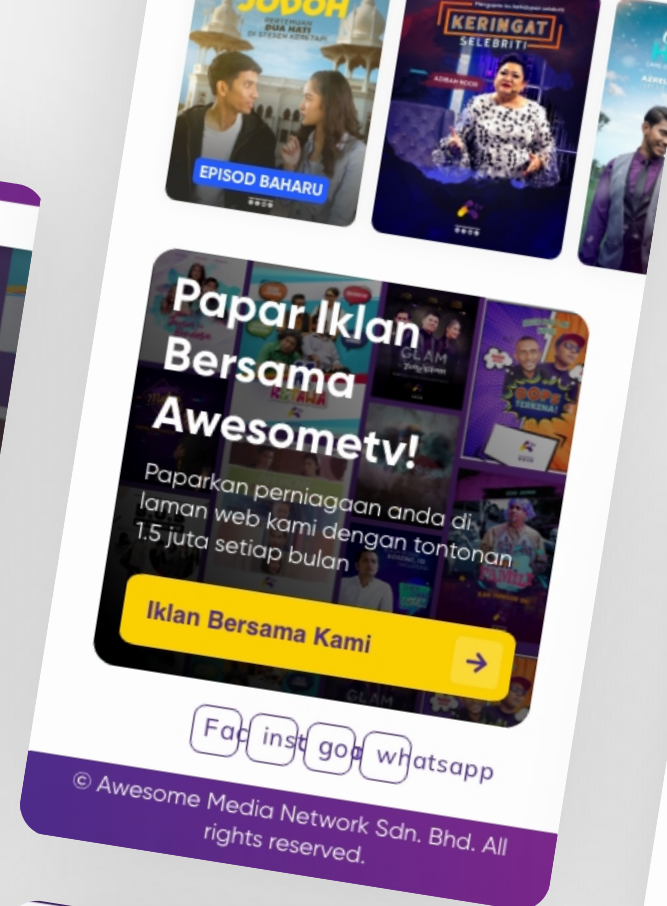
JODOH
PERTEMUAN DUA HATI DI STESEN KERETAPI
EPISOD BAHARU

KERINGAT SELEBRITI
ADIBAH NOOR

Papar Iklan Bersama Awesometv!

Paparkan perniagaan anda di laman web kami dengan tontonan 1.5 juta setiap bulan

Iklan Bersama Kami

Fac inst goo whatsapp

© Awesome Media Network Sdn. Bhd. All rights reserved.